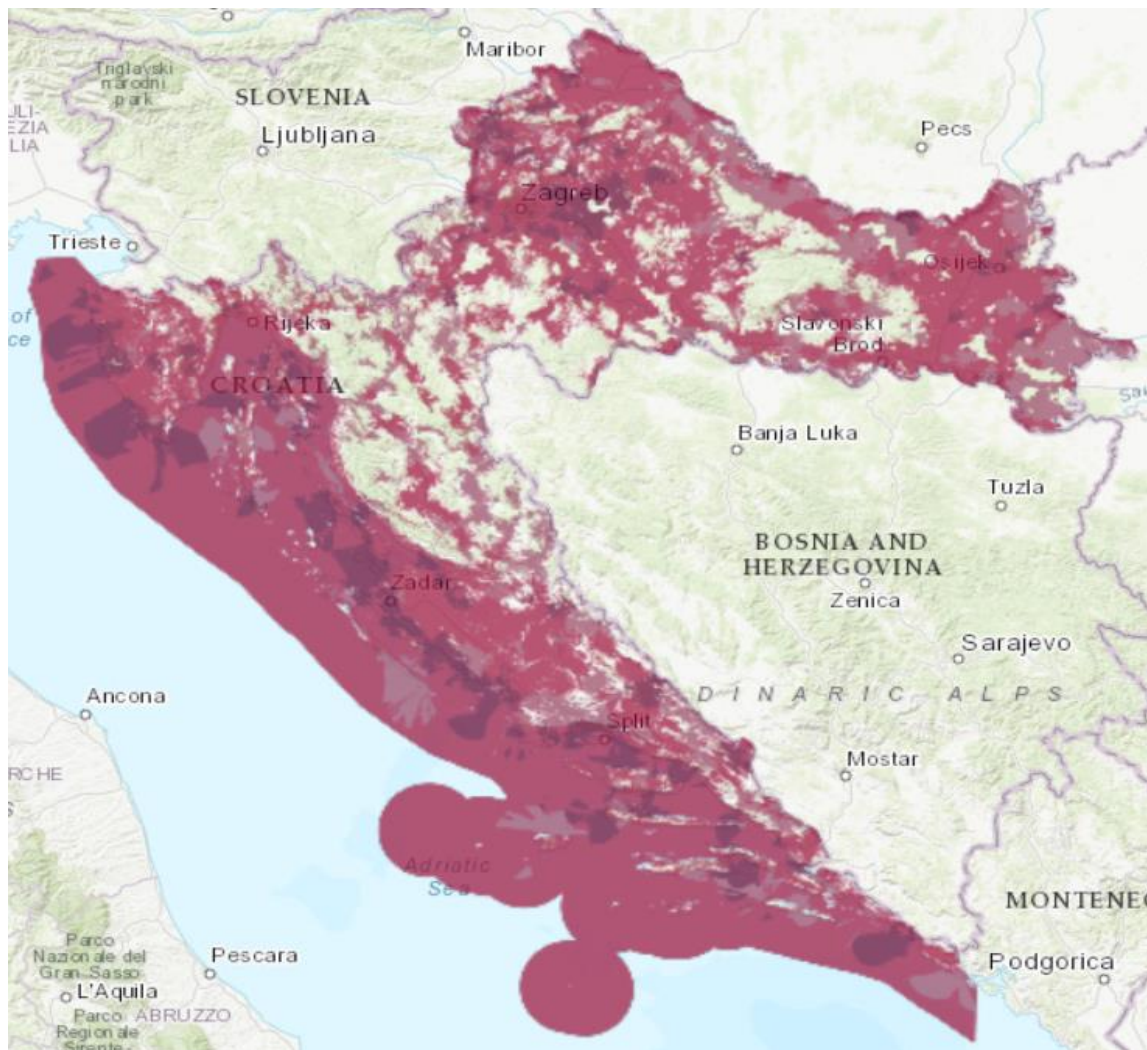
Maribor
Triglavski narodni park
SLOVENIA
ULI-
EZIA
LIA
Ljubljana
Pecs
Zagreb
Trieste
Osijek
of
ce
Rijeka
Slavonski Brod
CROATIA
Sa
Banja Luka
Tuzla
BOSNIA AND HERZEGOVINA
Zadar
Zenica
Sarajevo
Ancona
DINARIC ALPS
Split
RCHE
Mostar
Adriatic Sea
MONTENE
Parco Nazionale del Gran Sasso
Pescara
L'Aquila
Podgorica
Parco Regionale
ABRUZZO
Sirente